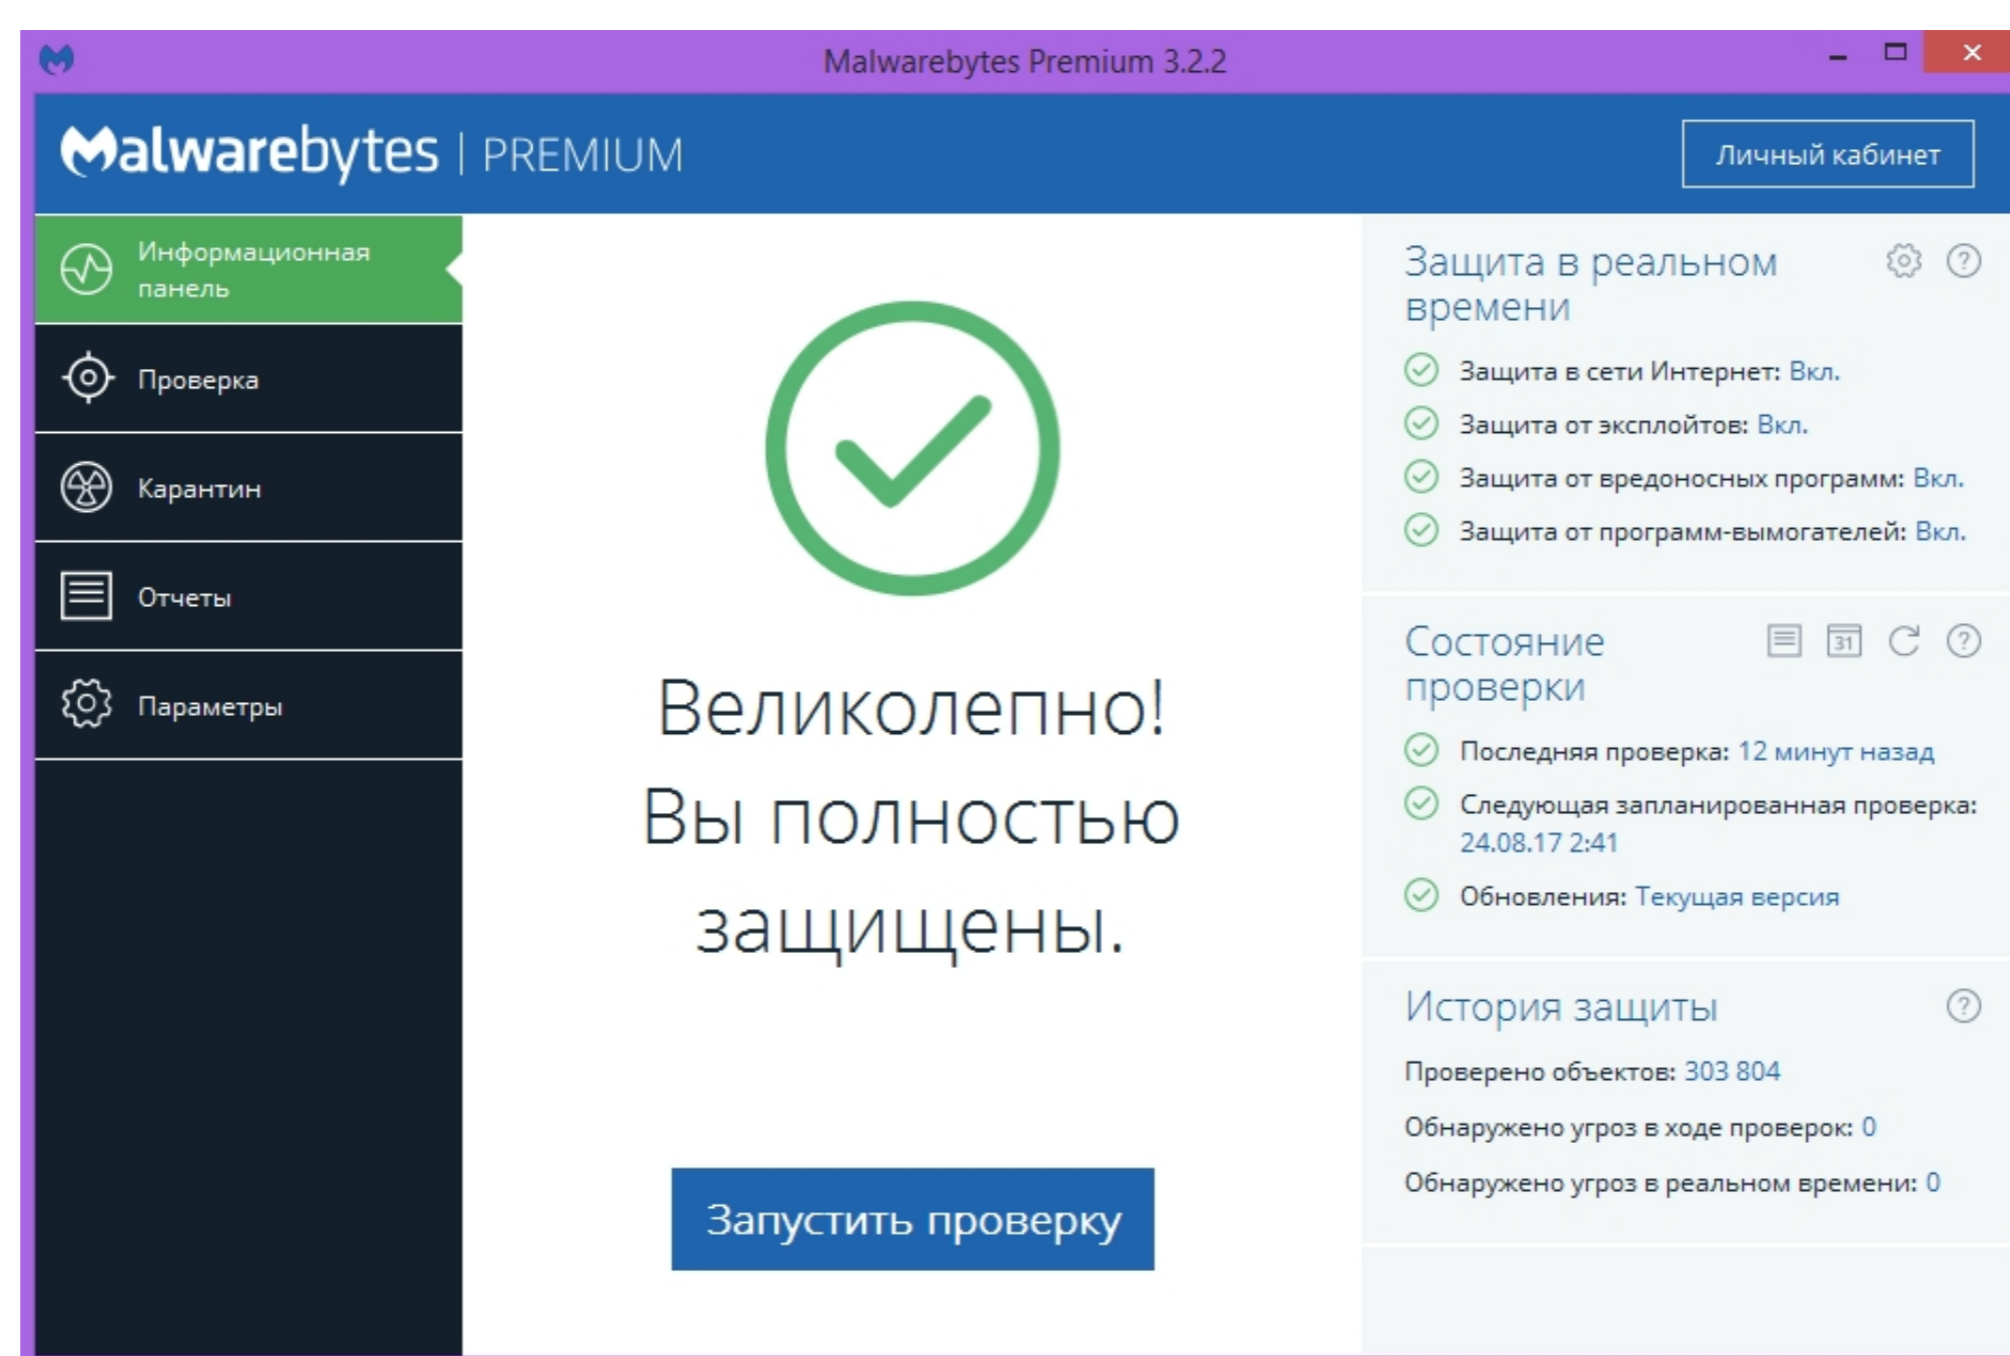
Malwarebytes Premium 3.2.2

Malwarebytes | PREMIUM

Личный кабинет

Информационная панель

Проверка

Карантин

Отчеты

Параметры

Великолепно!
Вы полностью защищены.

Запустить проверку

Защита в реальном времени

Защита в сети Интернет: Вкл.

Защита от эксплойтов: Вкл.

Защита от вредоносных программ: Вкл.

Защита от программ-вымогателей: Вкл.

Состояние проверки

31

Последняя проверка: 12 минут назад

Следующая запланированная проверка: 24.08.17 2:41

Обновления: Текущая версия

История защиты

Проверено объектов: 303 804

Обнаружено угроз в ходе проверок: 0

Обнаружено угроз в реальном времени: 0